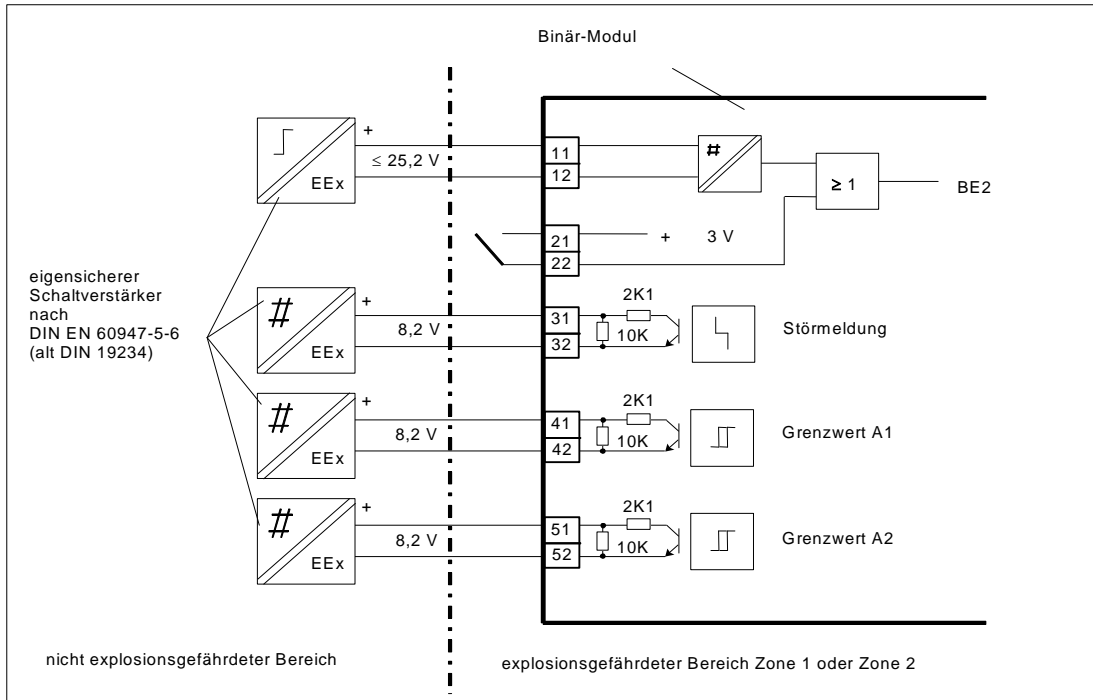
Binär-Modul

+
≤ 25,2 V
EEx
11
12
#
≥ 1
BE2
21
22
+ 3 V

eigensicherer Schaltverstärker nach DIN EN 60947-5-6 (alt DIN 19234)

#
+
8,2 V
EEx
31
32
2K1
10K
Störmeldung

#
+
8,2 V
EEx
41
42
2K1
10K
Grenzwert A1

#
+
8,2 V
EEx
51
52
2K1
10K
Grenzwert A2

nicht explosionsgefährdeter Bereich

explosionsgefährdeter Bereich Zone 1 oder Zone 2